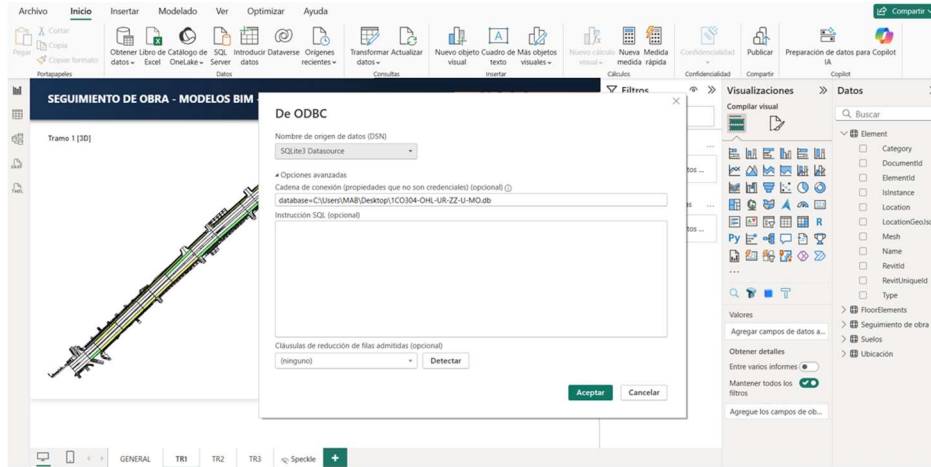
Archivo Inicio Insertar Modelado Ver Optimizar Ayuda

Compartir

Pegar Cortar Copia Copiar formato
Portapapeles

Obtener datos Libro de Excel Catálogo de OneLake SQL Server Introducir datos Dataverse Orígenes recientes
Datos

Transformar datos Actualizar
Consultas

Nuevo objeto visual Cuadro de texto Más objetos visuales
Insertar

Nuevo cálculo visual Nueva medida Medida rápida
Cálculos

Confidencialidad
Confidencialidad

Publicar
Compartir

Preparación de datos para Copilot IA
Copilot

SEGUIMIENTO DE OBRA - MODELOS BIM

Tramo 1 [3D]

Filtros

Visualizaciones

Compilar visual

Datos

Buscar

Element
Category
DocumentId
ElementId
IsInstance
Location
LocationGeoJs
Mesh
Name
RevitId
RevitUniqueId
Type
FloorElements
Seguimiento de obra
Suelos
Ubicación

Valores
Agregar campos de datos a...
Obtener detalles
Entre varios informes
Mantener todos los filtros
Agregue los campos de ob...

De ODBC

Nombre de origen de datos (DSN)
SQLite3 Datasource

Opciones avanzadas
Cadena de conexión (propiedades que no son credenciales) (opcional)
database=C:\Users\MAB\Desktop\1CO304-OHL-UR-ZZ-U-MO.db
Instrucción SQL (opcional)

Cláusulas de reducción de filas admitidas (opcional)
(ninguno)
Detectar

Aceptar
Cancelar

GENERAL TR1 TR2 TR3 Speckle +